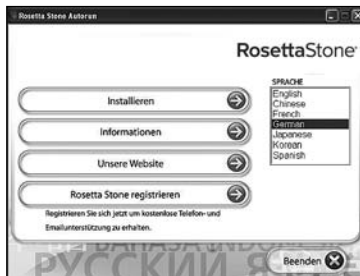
Rosetta Stone Autorun

RosettaStone

SPRACHE
English
Chinese
French
German
Japanese
Korean
Spanish

Installieren

Informationen

Unsere Website

Rosetta Stone registrieren

Registrieren Sie sich jetzt um kostenlose Telefon- und Emailunterstützung zu erhalten.

РУССКИЙ Я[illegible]

Beenden